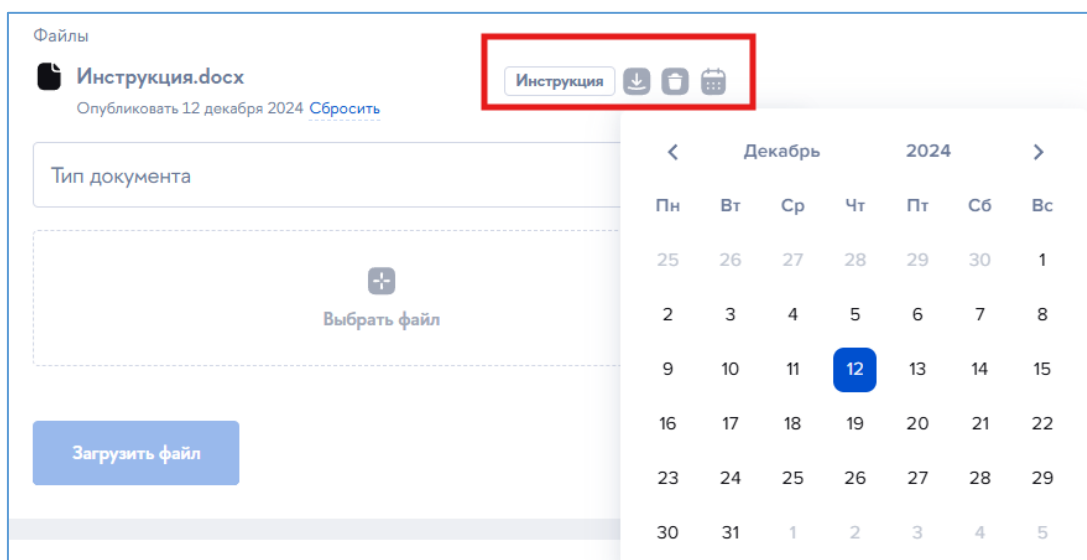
Файлы

Инструкция.docx

Опубликовать 12 декабря 2024 Сбросить

Инструкция

Тип документа

Выбрать файл

Загрузить файл

Декабрь 2024

| Пн | Вт | Ср | Чт | Пт | Сб | Вс |
|---|---|---|---|---|---|---|
| 25 | 26 | 27 | 28 | 29 | 30 | 1 |
| 2 | 3 | 4 | 5 | 6 | 7 | 8 |
| 9 | 10 | 11 | 12 | 13 | 14 | 15 |
| 16 | 17 | 18 | 19 | 20 | 21 | 22 |
| 23 | 24 | 25 | 26 | 27 | 28 | 29 |
| 30 | 31 | 1 | 2 | 3 | 4 | 5 |